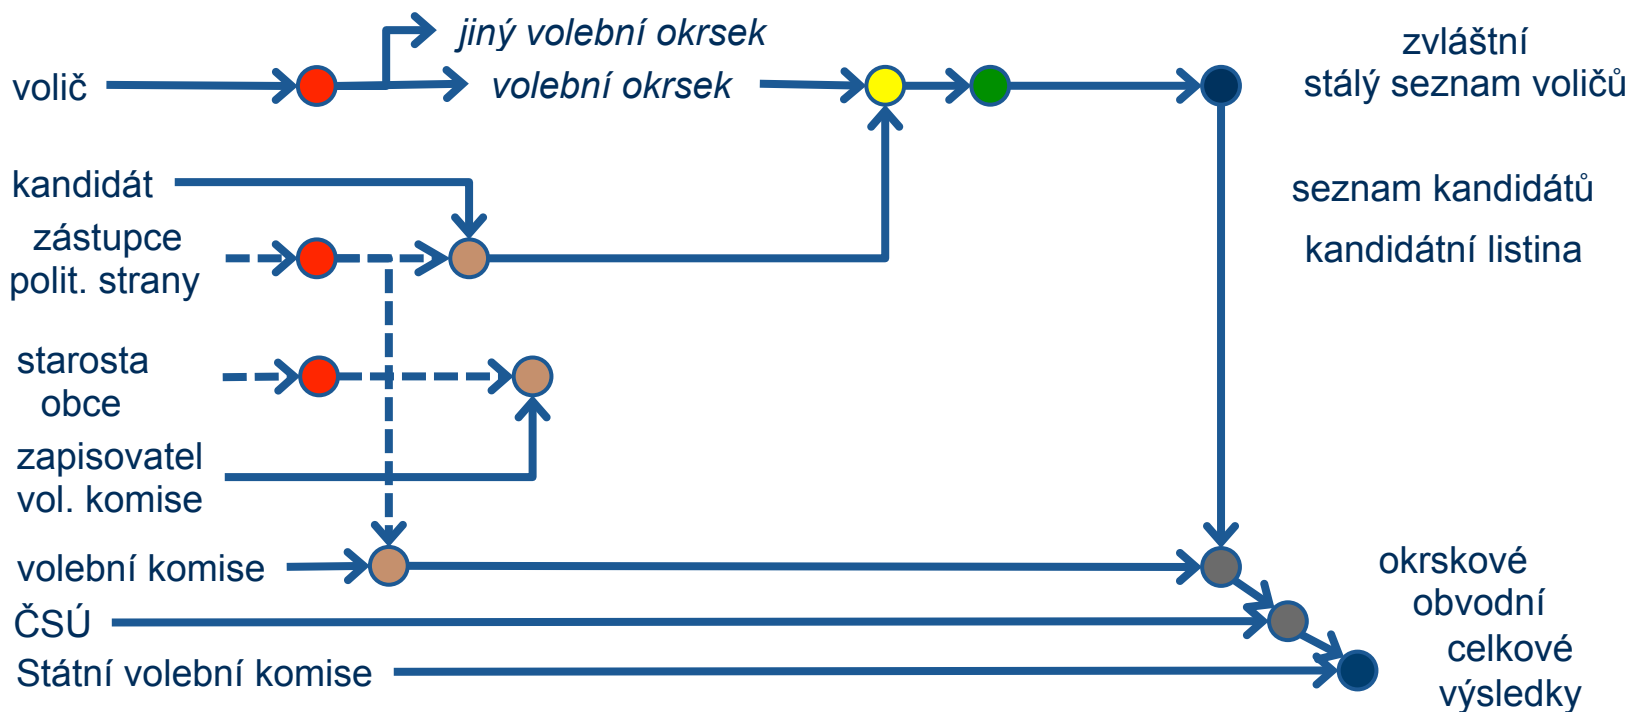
jiný volební okrsek

volič

volební okrsek

zvláštní
stálý seznam voličů

kandidát

seznam kandidátů

zástupce
polit. strany

kandidátní listina

starosta
obce

zapisovatel
vol. komise

volební komise

okrskové
obvodní
celkové
výsledky

ČSÚ

Státní volební komise